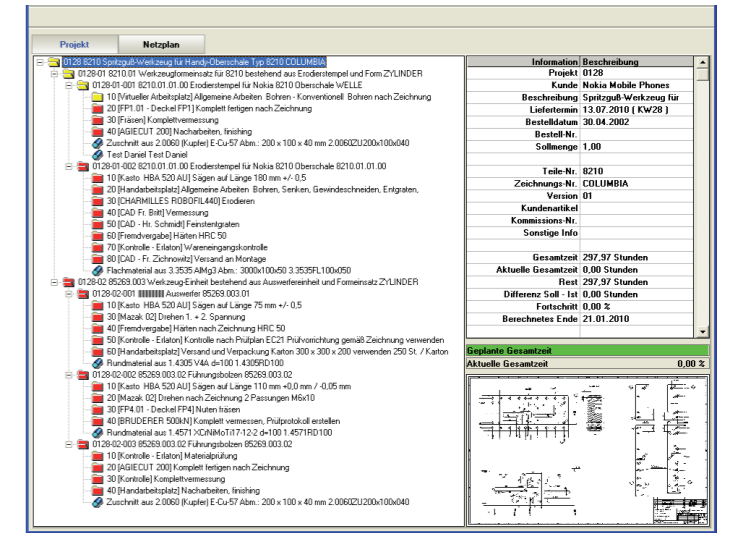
Projekt | Netzplan

0128 8210 Spritzguß-Werkzeug für Handy-Oberschale Typ 8210 COLUMBIA
0128-01 8210.01 Werkzeugformeinsatz für 8210 bestehend aus Erodierstempel und Form ZYLINDER
0128-01-001 8210.01.01.00 Erodierstempel für Nokia 8210 Oberschale WELLE
10 [Virtueller Arbeitsplatz] Allgemeine Arbeiten Bohren - Konventionell Bohren nach Zeichnung
20 [FP1.01 - Deckel FP1] Komplett fertigen nach Zeichnung
30 [Fräsen] Komplettvermessung
40 [AGIECUT 200] Nacharbeiten, finishing
Zuschnitt aus 2.0060 (Kupfer) E-Cu-57 Abm.: 200 x 100 x 40 mm 2.0060ZU200x100x040
Test Daniel Test Daniel
0128-01-002 8210.01.01.00 Erodierstempel für Nokia 8210 Oberschale 8210.01.01.00
10 [Kasto HBA 520 AU] Sägen auf Länge 180 mm +/- 0,5
20 [Handarbeitsplatz] Allgemeine Arbeiten Bohren, Senken, Gewindeschneiden, Entgraten,
30 [CHARMILLES ROBOFIL440] Erodieren
40 [CAD Fr. Brill] Vermessung
50 [CAD - Hr. Schmidt] Feinstentgraten
60 [Fremdvergabe] Härten HRC 50
70 [Kontrolle - Erlaton] Wareneingangskontrolle
80 [CAD - Fr. Zichnowitz] Versand an Montage
Flachmaterial aus 3.3535 AlMg3 Abm.: 3000x100x50 3.3535FL100x050
0128-02 85269.003 Werkzeug-Auswerfereinheit bestehend aus Auswerfereinheit und Formeinsatz ZYLINDER
0128-02-001 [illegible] Auswerfer 85269.003.01
10 [Kasto HBA 520 AU] Sägen auf Länge 75 mm +/- 0,5
30 [Mazak 02] Drehen 1. + 2. Spannung
40 [Fremdvergabe] Härten nach Zeichnung HRC 50
50 [Kontrolle - Erlaton] Kontrolle nach Prüfplan EC21 Prüfvorrichtung gemäß Zeichnung verwenden
60 [Handarbeitsplatz] Versand und Verpackung Karton 300 x 300 x 200 verwenden 250 St. / Karton
Rundmaterial aus 1.4305 V4A d=100 1.4305RD100
0128-02-002 85269.003.02 Führungsbolzen 85269.003.02
10 [Kasto HBA 520 AU] Sägen auf Länge 110 mm +0,0 mm / -0,05 mm
20 [Mazak 02] Drehen nach Zeichnung 2 Passungen M6x10
30 [FP4.01 - Deckel FP4] Nuten fräsen
40 [BRUDERER 500kN] Komplett vermessen, Prüfprotokoll erstellen
Rundmaterial aus 1.4571 XCrNiMoTi17-12-2 d=100 1.4571RD100
0128-02-003 85269.003.02 Führungsbolzen 85269.003.02
10 [Kontrolle - Erlaton] Materialprüfung
20 [AGIECUT 200] Komplett fertigen nach Zeichnung
30 [Kontrolle] Komplettvermessung
40 [Handarbeitsplatz] Nacharbeiten, finishing
Zuschnitt aus 2.0060 (Kupfer) E-Cu-57 Abm.: 200 x 100 x 40 mm 2.0060ZU200x100x040

| Information | Beschreibung |
|---|---|
| Projekt | 0128 |
| Kunde | Nokia Mobile Phones |
| Beschreibung | Spritzguß-Werkzeug für |
| Liefertermin | 13.07.2010 ( KW28 ) |
| Bestelldatum | 30.04.2002 |
| Bestell-Nr. | |
| Sollmenge | 1,00 |
| | |
| Teile-Nr. | 8210 |
| Zeichnungs-Nr. | COLUMBIA |
| Version | 01 |
| Kundenartikel | |
| Kommissions-Nr. | |
| Sonstige Info | |
| | |
| Gesamtzeit | 297,97 Stunden |
| Aktuelle Gesamtzeit | 0,00 Stunden |
| Rest | 297,97 Stunden |
| Differenz Soll - Ist | 0,00 Stunden |
| Fortschritt | 0,00 % |
| Berechnetes Ende | 21.01.2010 |

Geplante Gesamtzeit
Aktuelle Gesamtzeit 0,00 %